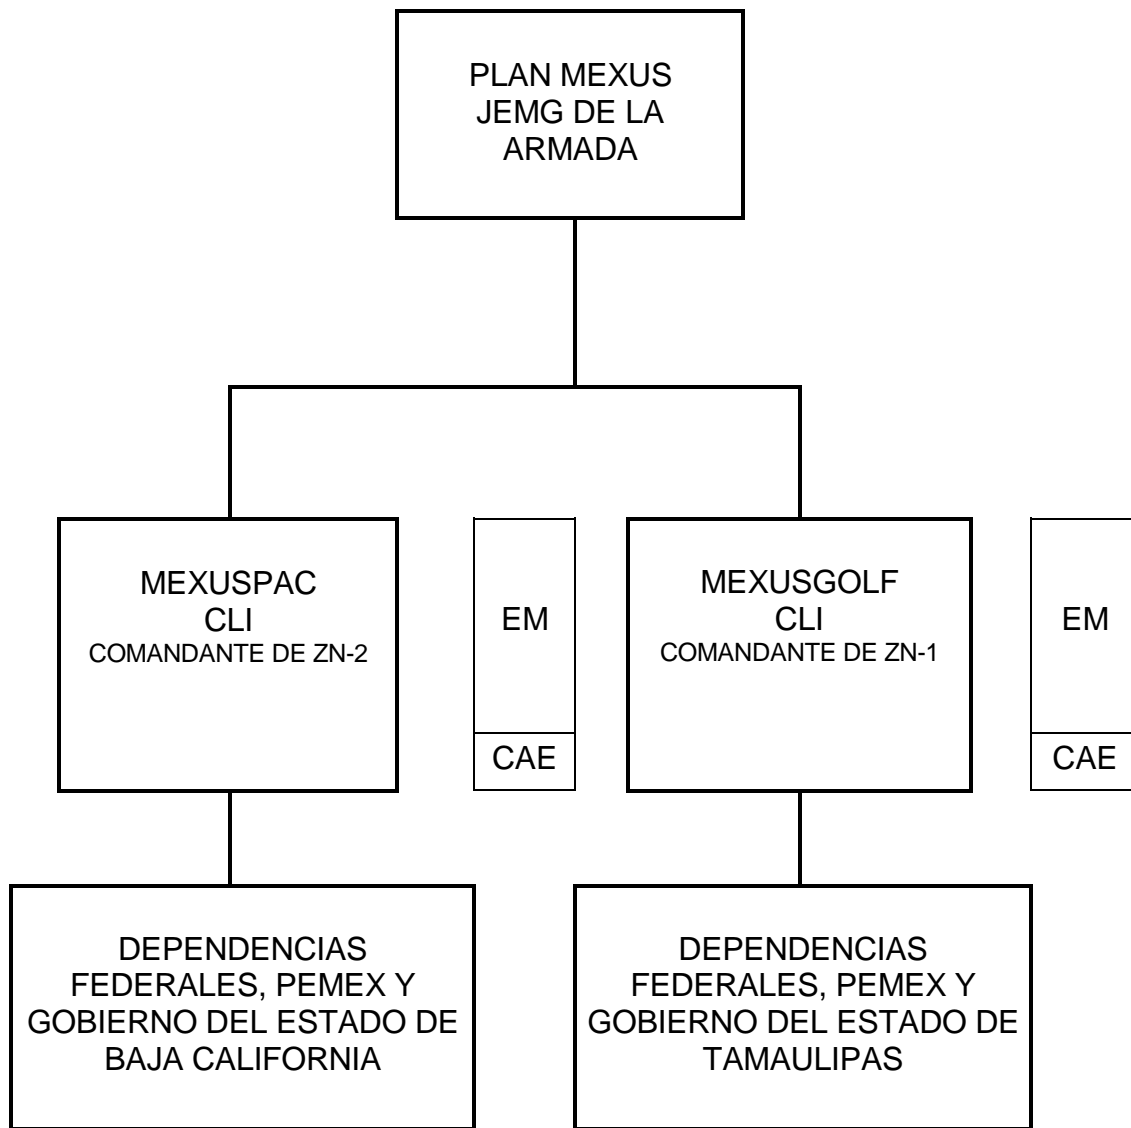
PLAN MEXUS
JEMG DE LA
ARMADA

MEXUSPAC
CLI
COMANDANTE DE ZN-2

EM
CAE

MEXUSGOLF
CLI
COMANDANTE DE ZN-1

EM
CAE

DEPENDENCIAS FEDERALES, PEMEX Y GOBIERNO DEL ESTADO DE BAJA CALIFORNIA

DEPENDENCIAS FEDERALES, PEMEX Y GOBIERNO DEL ESTADO DE TAMAULIPAS